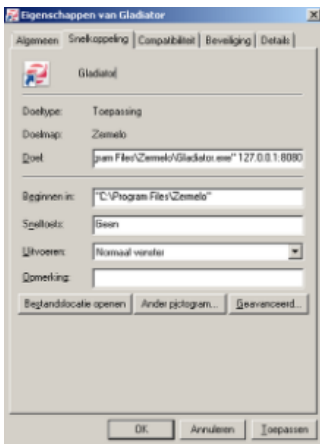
Eigenschappen van Gladiator

Algemeen | Snelkoppeling | Compatibiliteit | Beveiliging | Details

Gladiator

Doeltype: Toepassing

Doelmap: Zermelo

Doel: ram Files\Zermelo\Gladiator.exe" 127.0.0.1:8080

Beginnen in: "C:\Program Files\Zermelo"

Sneltoets: Geen

Uitvoeren: Normaal venster

Opmerking:

Bestandslocatie openen | Ander pictogram... | Geavanceerd...

OK | Annuleren | Toepassen